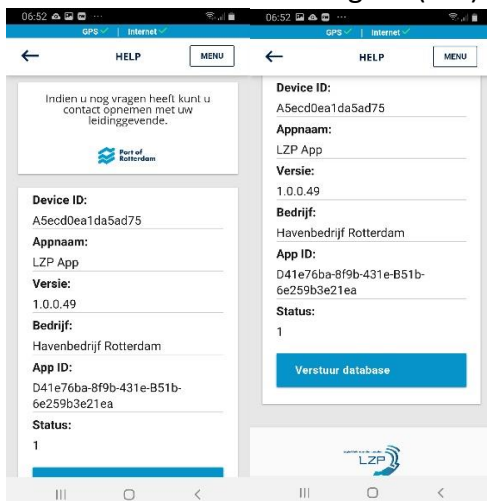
06:52
GPS ✓ | Internet ✓
←
HELP
MENU

Indien u nog vragen heeft kunt u contact opnemen met uw leidinggevende.

Port of Rotterdam

Device ID:
A5ecd0ea1da5ad75
Appnaam:
LZP App
Versie:
1.0.0.49
Bedrijf:
Havenbedrijf Rotterdam
App ID:
D41e76ba-8f9b-431e-B51b-6e259b3e21ea
Status:
1

06:52
GPS ✓ | Internet ✓
←
HELP
MENU

Device ID:
A5ecd0ea1da5ad75
Appnaam:
LZP App
Versie:
1.0.0.49
Bedrijf:
Havenbedrijf Rotterdam
App ID:
D41e76ba-8f9b-431e-B51b-6e259b3e21ea
Status:
1

Verstuur database

LZP